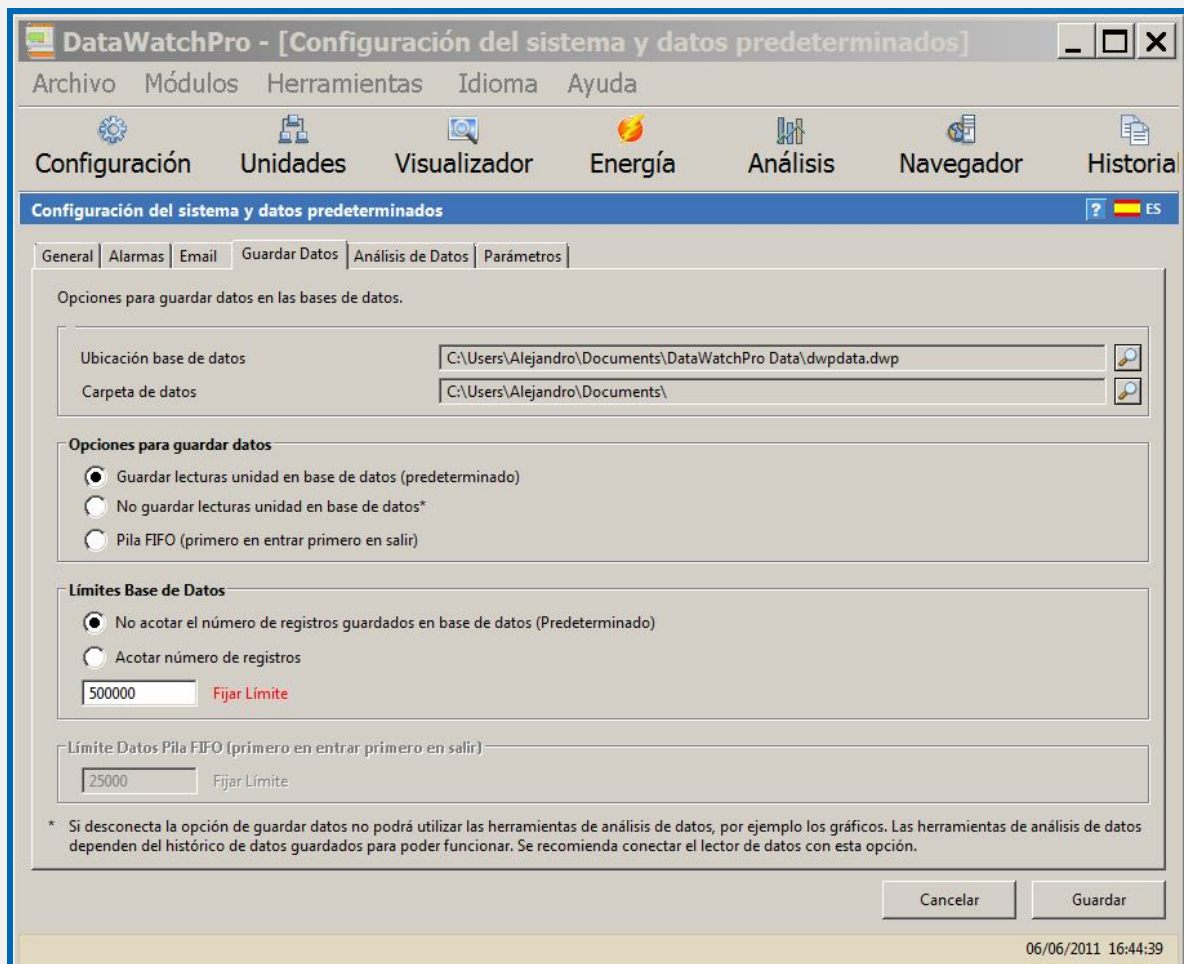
DataWatchPro - [Configuración del sistema y datos predeterminados]

Archivo Módulos Herramientas Idioma Ayuda

Configuración Unidades Visualizador Energía Análisis Navegador Historial

Configuración del sistema y datos predeterminados

? ES

General | Alarmas | Email | Guardar Datos | Análisis de Datos | Parámetros

Opciones para guardar datos en las bases de datos.

Ubicación base de datos C:\Users\Alejandro\Documents\DataWatchPro Data\dwpdata.dwp

Carpeta de datos C:\Users\Alejandro\Documents\

Opciones para guardar datos

Guardar lecturas unidad en base de datos (predeterminado)

No guardar lecturas unidad en base de datos*

Pila FIFO (primero en entrar primero en salir)

Límites Base de Datos

No acotar el número de registros guardados en base de datos (Predeterminado)

Acotar número de registros

500000 Fijar Límite

Límite Datos Pila FIFO (primero en entrar primero en salir)

25000 Fijar Límite

* Si desconecta la opción de guardar datos no podrá utilizar las herramientas de análisis de datos, por ejemplo los gráficos. Las herramientas de análisis de datos dependen del histórico de datos guardados para poder funcionar. Se recomienda conectar el lector de datos con esta opción.

Cancelar Guardar

06/06/2011 16:44:39